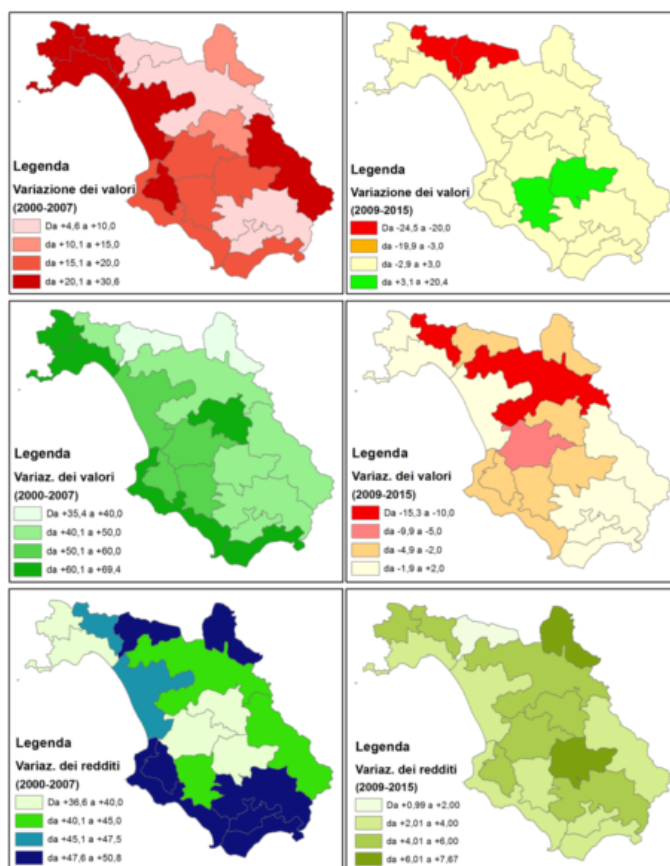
Legenda
Variazione dei valori
(2000-2007)
Da +4,6 a +10,0
da +10,1 a +15,0
da +15,1 a +20,0
da +20,1 a +30,6

Legenda
Variazione dei valori
(2009-2015)
Da -24,5 a -20,0
da -19,9 a -3,0
da -2,9 a +3,0
da +3,1 a +20,4

Legenda
Variaz. dei valori
(2000-2007)
Da +35,4 a +40,0
da +40,1 a +50,0
da +50,1 a +60,0
da +60,1 a +69,4

Legenda
Variaz. dei valori
(2009-2015)
Da -15,3 a -10,0
da -9,9 a -5,0
da -4,9 a -2,0
da -1,9 a +2,0

Legenda
Variaz. dei redditi
(2000-2007)
Da +36,6 a +40,0
da +40,1 a +45,0
da +45,1 a +47,5
da +47,6 a +50,8

Legenda
Variaz. dei redditi
(2009-2015)
Da +0,99 a +2,00
da +2,01 a +4,00
da +4,01 a +6,00
da +6,01 a +7,67